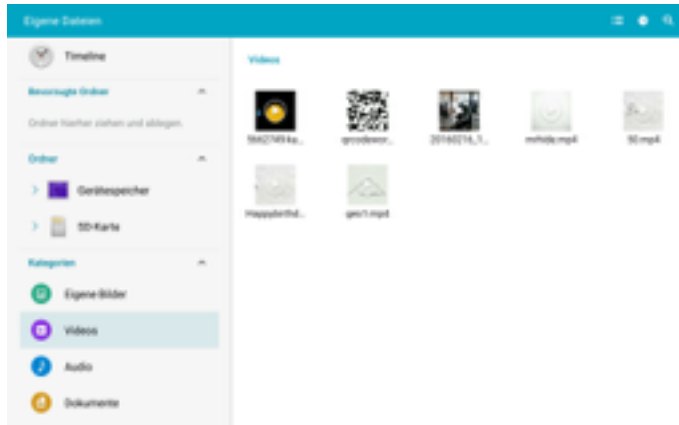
Eigene Dateien

Timeline

Bevorzugte Ordner

Ordner hierher ziehen und ablegen.

Ordner

Gerätespeicher

SD-Karte

Kategorien

Eigene Bilder

Videos

Audio

Dokumente

Videos

5662749-ka...

goodawor...

20160216_1...

mrhide.mp4

50.mp4

Happybirthd...

geo1.mp4